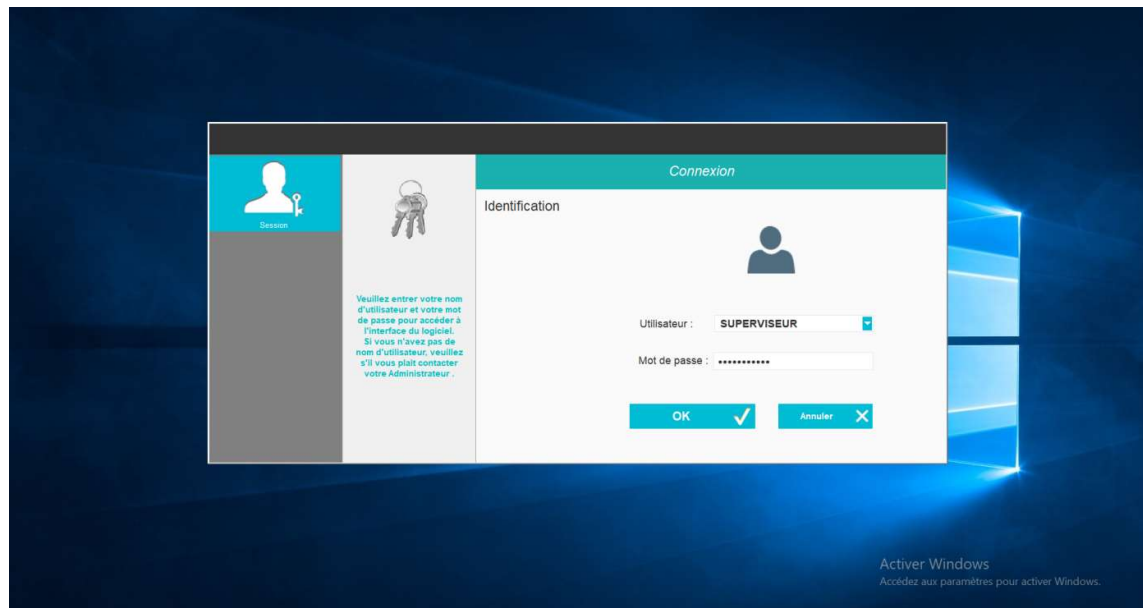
Session

Veuillez entrer votre nom d'utilisateur et votre mot de passe pour accéder à l'interface du logiciel. Si vous n'avez pas de nom d'utilisateur, veuillez s'il vous plait contacter votre Administrateur .

Connexion

Identification

Utilisateur : SUPERVISEUR

Mot de passe : •••••••••••

OK

Annuler

Activer Windows
Accédez aux paramètres pour activer Windows.